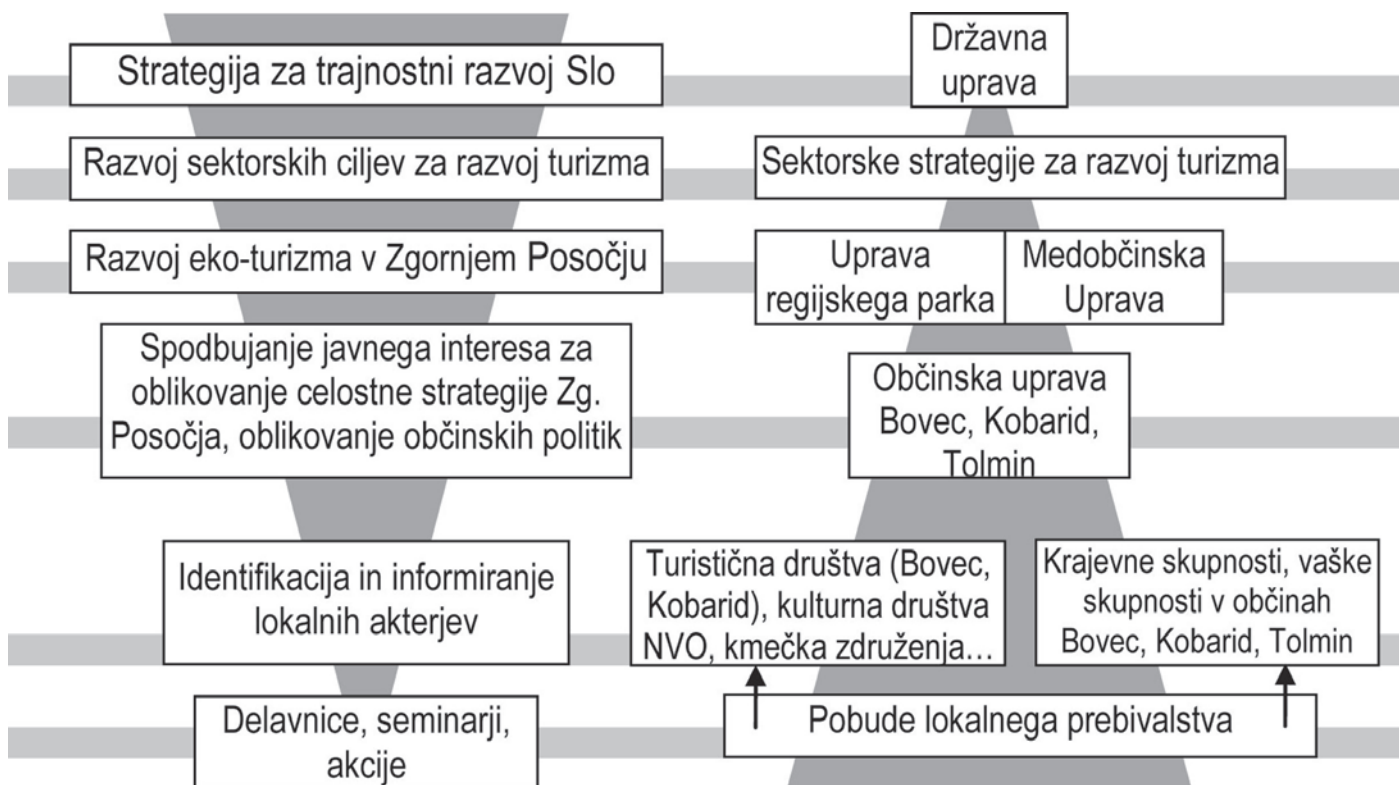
Strategija za trajnostni razvoj Slo

Razvoj sektorskih ciljev za razvoj turizma

Razvoj eko-turizma v Zgornjem Posočju

Spodbujanje javnega interesa za oblikovanje celostne strategije Zg. Posočja, oblikovanje občinskih politik

Identifikacija in informiranje lokalnih akterjev

Delavnice, seminarji, akcije

Državna uprava

Sektorske strategije za razvoj turizma

Uprava regijskega parka

Medobčinska Uprava

Občinska uprava Bovec, Kobarid, Tolmin

Turistična društva (Bovec, Kobarid), kulturna društva NVO, kmečka združenja…

Krajevne skupnosti, vaške skupnosti v občinah Bovec, Kobarid, Tolmin

Pobude lokalnega prebivalstva